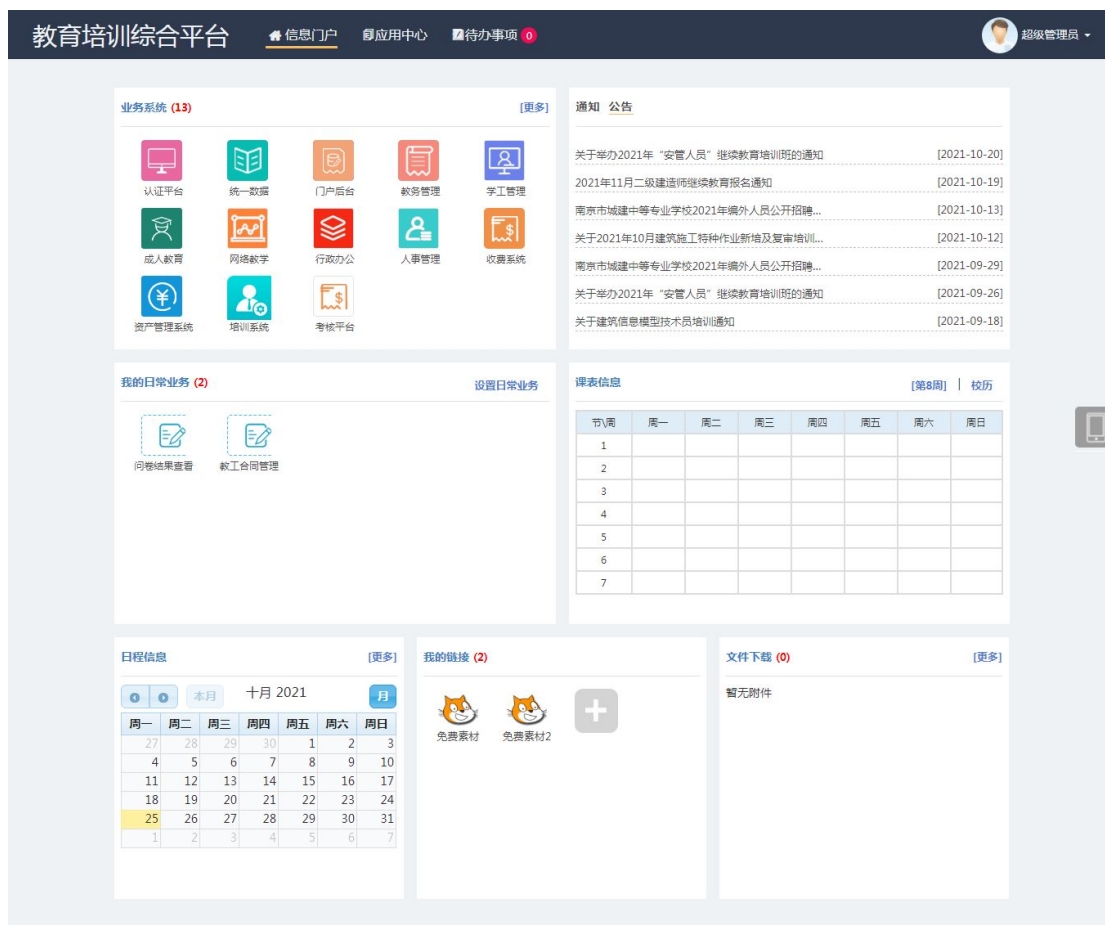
教育培训综合平台 信息门户 应用中心 待办事项 0 超级管理员

业务系统 (13) [更多]

认证平台 统一数据 门户后台 教务管理 学工管理
成人教育 网络教学 行政办公 人事管理 收费系统
资产管理系统 培训系统 考核平台

通知 公告

| | |
|---|---|
| 关于举办2021年“安管人员”继续教育培训班的通知 | [2021-10-20] |
| 2021年11月二级建造师继续教育报名通知 | [2021-10-19] |
| 南京市城建中等专业学校2021年编外人员公开招聘... | [2021-10-13] |
| 关于2021年10月建筑施工特种作业新培及复审培训... | [2021-10-12] |
| 南京市城建中等专业学校2021年编外人员公开招聘... | [2021-09-29] |
| 关于举办2021年“安管人员”继续教育培训班的通知 | [2021-09-26] |
| 关于建筑信息模型技术员培训通知 | [2021-09-18] |

我的日常业务 (2) 设置日常业务

问卷结果查看 教工合同管理

课表信息 [第8周] | 校历

| 节\周 | 周一 | 周二 | 周三 | 周四 | 周五 | 周六 | 周日 |
|---|---|---|---|---|---|---|---|
| 1 | | | | | | | |
| 2 | | | | | | | |
| 3 | | | | | | | |
| 4 | | | | | | | |
| 5 | | | | | | | |
| 6 | | | | | | | |
| 7 | | | | | | | |

日程信息 [更多]

本月 十月 2021 月

| 周一 | 周二 | 周三 | 周四 | 周五 | 周六 | 周日 |
|---|---|---|---|---|---|---|
| 27 | 28 | 29 | 30 | 1 | 2 | 3 |
| 4 | 5 | 6 | 7 | 8 | 9 | 10 |
| 11 | 12 | 13 | 14 | 15 | 16 | 17 |
| 18 | 19 | 20 | 21 | 22 | 23 | 24 |
| 25 | 26 | 27 | 28 | 29 | 30 | 31 |
| 1 | 2 | 3 | 4 | 5 | 6 | 7 |

我的链接 (2)

免费素材 免费素材2

文件下载 (0) [更多]

暂无附件